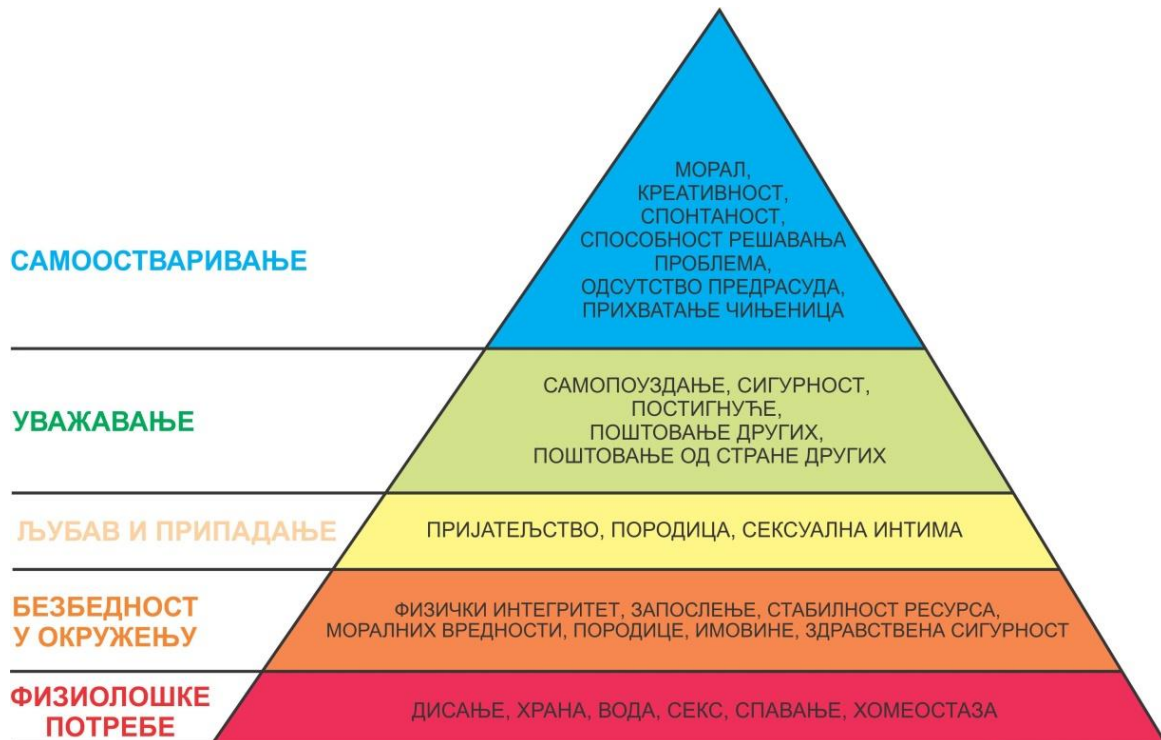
САМООСТВАРИВАЊЕ

МОРАЛ,
КРЕАТИВНОСТ,
СПОНТАНОСТ,
СПОСОБНОСТ РЕШАВАЊА ПРОБЛЕМА,
ОДСУТСТВО ПРЕДРАСУДА,
ПРИХВАТАЊЕ ЧИЊЕНИЦА

УВАЖАВАЊЕ

САМОПОУЗДАЊЕ, СИГУРНОСТ,
ПОСТИГНУЋЕ,
ПОШТОВАЊЕ ДРУГИХ,
ПОШТОВАЊЕ ОД СТРАНЕ ДРУГИХ

ЉУБАВ И ПРИПАДАЊЕ

ПРИЈАТЕЉСТВО, ПОРОДИЦА, СЕКСУАЛНА ИНТИМА

БЕЗБЕДНОСТ У ОКРУЖЕЊУ

ФИЗИЧКИ ИНТЕГРИТЕТ, ЗАПОСЛЕЊЕ, СТАБИЛНОСТ РЕСУРСА, МОРАЛНИХ ВРЕДНОСТИ, ПОРОДИЦЕ, ИМОВИНЕ, ЗДРАВСТВЕНА СИГУРНОСТ

ФИЗИОЛОШКЕ ПОТРЕБЕ

ДИСАЊЕ, ХРАНА, ВОДА, СЕКС, СПАВАЊЕ, ХОМЕОСТАЗА